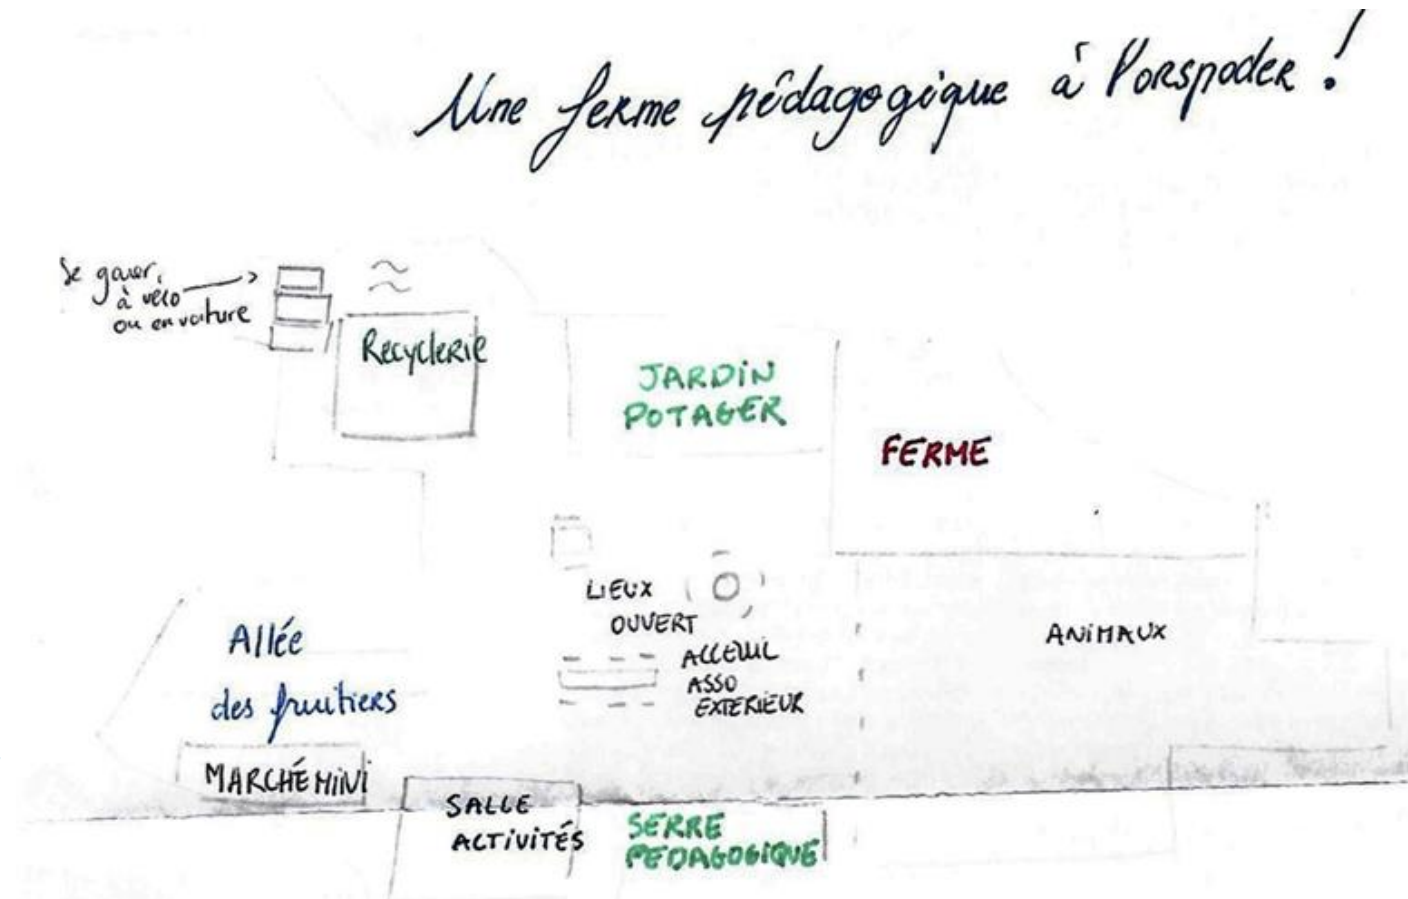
Une ferme pédagogique à Porspoder !

Se garer, à vélo ou en voiture

Recyclerie

JARDIN POTAGER

FERME

LIEUX OUVERT

ACCUEIL ASSO EXTERIEUR

ANIMAUX

Allée des fruitiers

MARCHÉ MINI

SALLE ACTIVITÉS

SERRE PEDAGOGIQUE